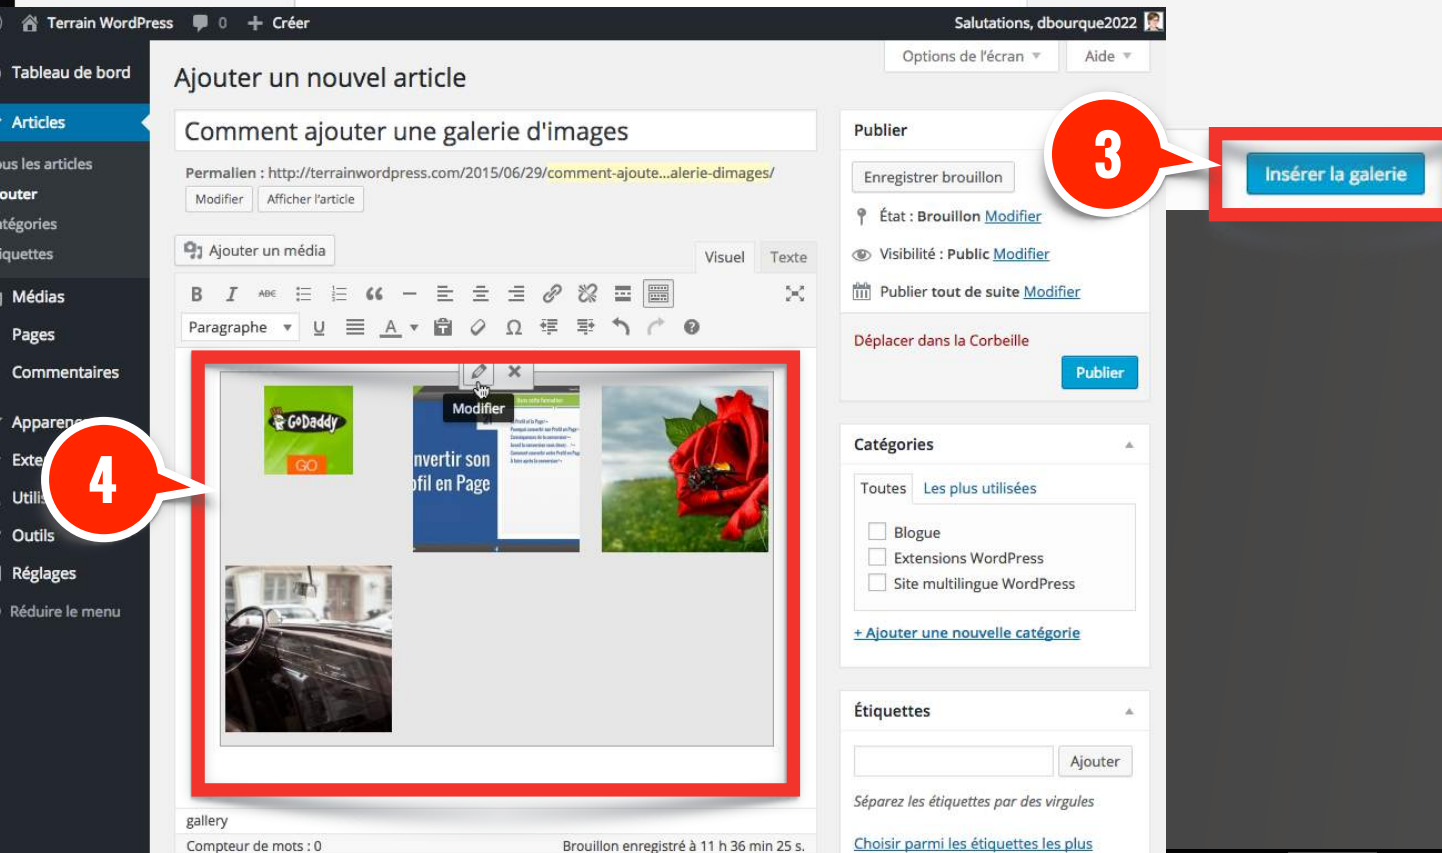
Terrain WordPress 0 + Créer
Salutations, dbourque2022

Tableau de bord
Articles
us les articles
outer
tégories
iquettes
Médias
Pages
Commentaires
Apparen
Exte
Utili
Outils
Réglages
Réduire le menu

Options de l'écran ▼
Aide ▼

Ajouter un nouvel article

Comment ajouter une galerie d'images

Permalien : http://terrainwordpress.com/2015/06/29/comment-ajoute...alerie-dimages/
Modifier
Afficher l'article

Ajouter un média
Visuel
Texte

Paragraphe

Modifier

GoDaddy
GO
nvertir son
fil en Page

gallery
Compteur de mots : 0
Brouillon enregistré à 11 h 36 min 25 s.

Publier
Enregistrer brouillon
État : Brouillon Modifier
Visibilité : Public Modifier
Publier tout de suite Modifier
Déplacer dans la Corbeille
Publier

Catégories
Toutes
Les plus utilisées
Blogue
Extensions WordPress
Site multilingue WordPress
+ Ajouter une nouvelle catégorie

Étiquettes
Ajouter
Séparez les étiquettes par des virgules
Choisir parmi les étiquettes les plus

3
Insérer la galerie

4